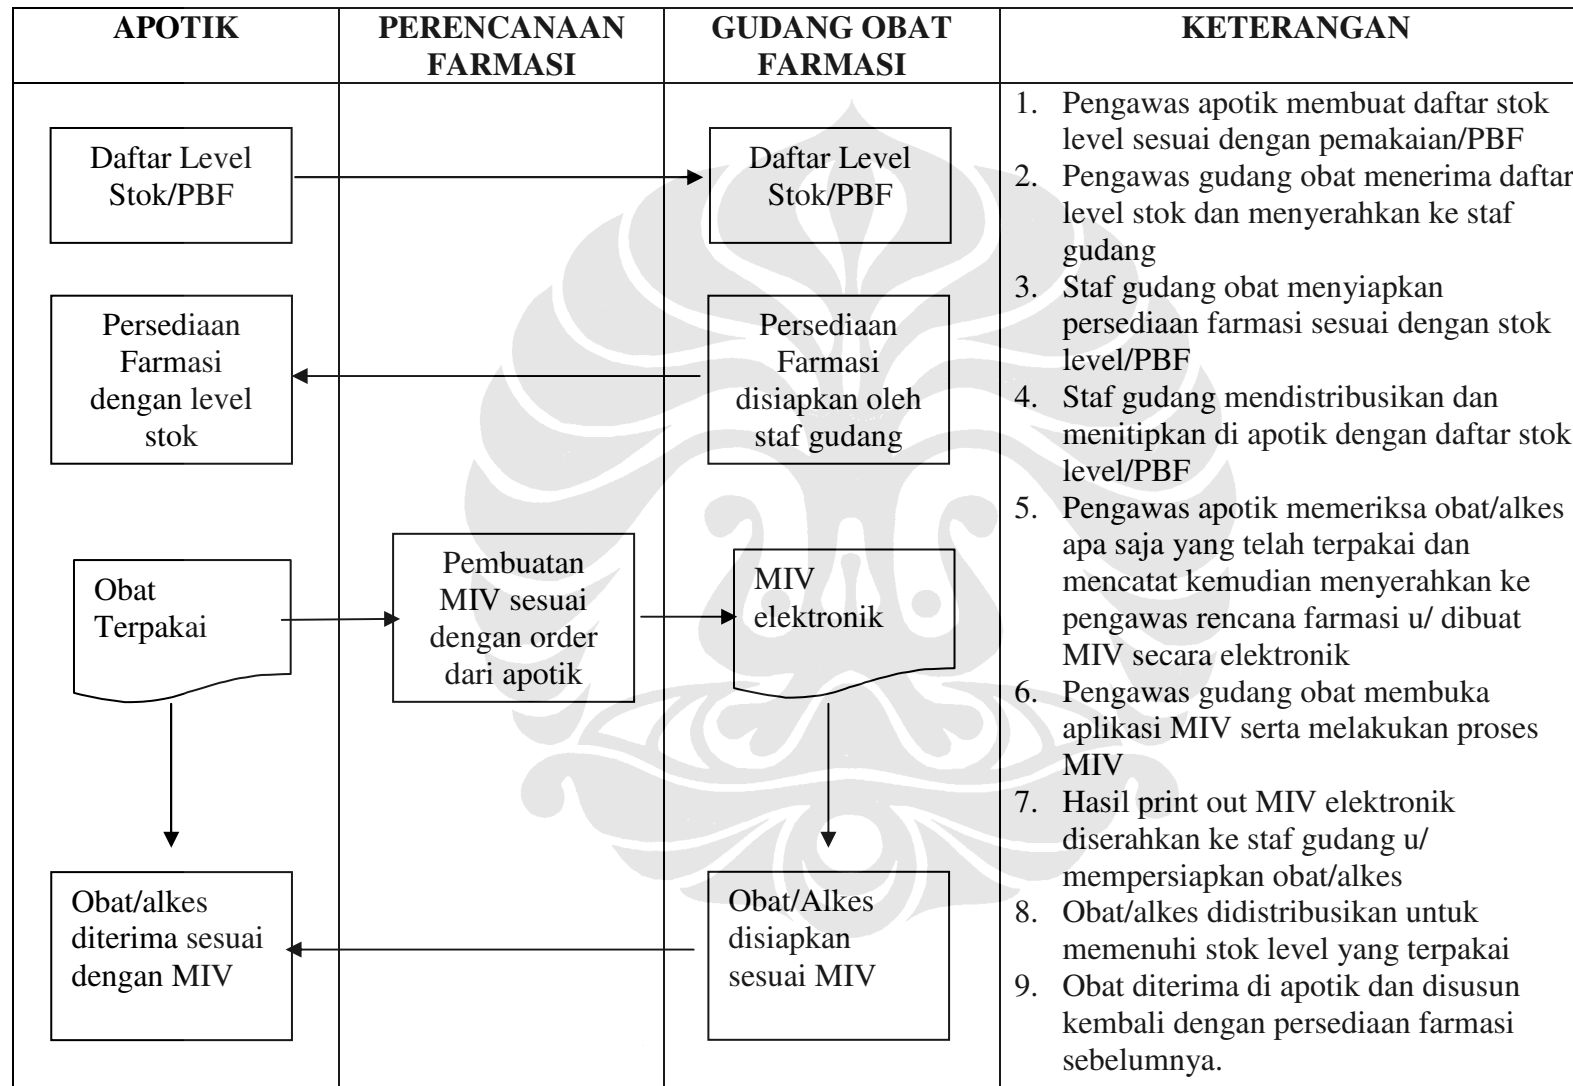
| APOTIK | PERENCANAAN FARMASI | GUDANG OBAT FARMASI | KETERANGAN |
|---|---|---|---|
| Daftar Level Stok/PBF<br>Persediaan Farmasi dengan level stok<br>Obat Terpakai<br>Obat/alkes diterima sesuai dengan MIV | Pembuatan MIV sesuai dengan order dari apotik | Daftar Level Stok/PBF<br>Persediaan Farmasi disiapkan oleh staf gudang<br>MIV elektronik<br>Obat/Alkes disiapkan sesuai MIV | 1. Pengawas apotik membuat daftar stok level sesuai dengan pemakaian/PBF<br>2. Pengawas gudang obat menerima daftar level stok dan menyerahkan ke staf gudang<br>3. Staf gudang obat menyiapkan persediaan farmasi sesuai dengan stok level/PBF<br>4. Staf gudang mendistribusikan dan menitipkan di apotik dengan daftar stok level/PBF<br>5. Pengawas apotik memeriksa obat/alkes apa saja yang telah terpakai dan mencatat kemudian menyerahkan ke pengawas rencana farmasi u/ dibuat MIV secara elektronik<br>6. Pengawas gudang obat membuka aplikasi MIV serta melakukan proses MIV<br>7. Hasil print out MIV elektronik diserahkan ke staf gudang u/ mempersiapkan obat/alkes<br>8. Obat/alkes didistribusikan untuk memenuhi stok level yang terpakai<br>9. Obat diterima di apotik dan disusun kembali dengan persediaan farmasi sebelumnya. |